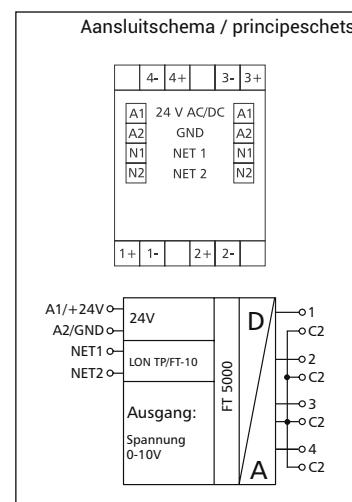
Aansluitschema / principeschets

4- 4+ 3- 3+

A1 24 V AC/DC A1
A2 GND A2
N1 NET 1 N1
N2 NET 2 N2

1+ 1- 2+ 2-

A1/+24V
A2/GND
NET1
NET2

24V
LON TP/FT-10
Ausgang:
Spannung 0-10V
FT 5000
D
A

1
C2
2
C2
3
C2
4
C2